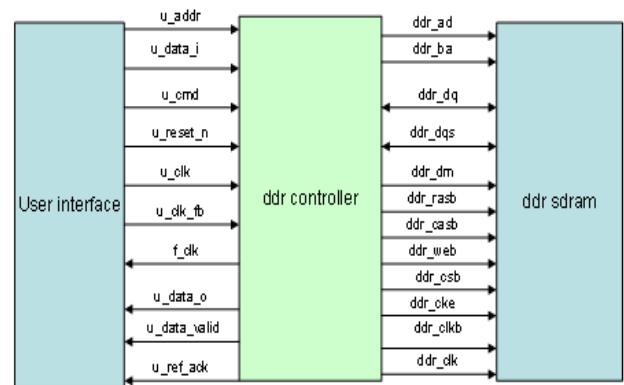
User interface

u_addr
u_data_i
u_cmd
u_reset_n
u_clk
u_clk_fb
f_clk
u_data_o
u_data_valid
u_ref_ack

ddr controller

ddr_ad
ddr_ba
ddr_dq
ddr_dqs
ddr_dm
ddr_rasb
ddr_casb
ddr_web
ddr_csb
ddr_cke
ddr_clkb
ddr_clk

ddr sdram